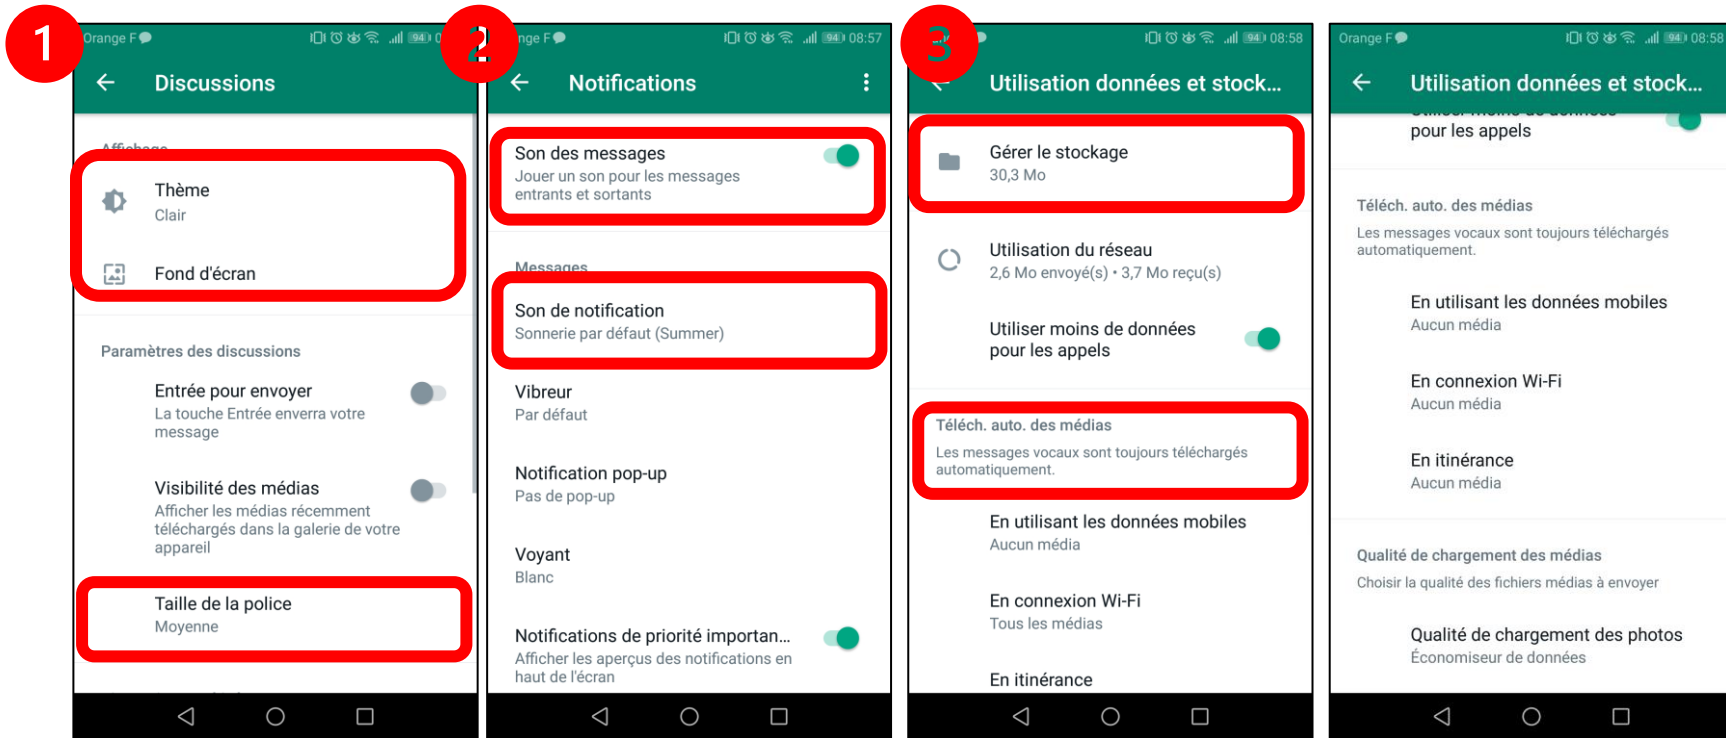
1

Orange F 94

Discussions

Affichage

Thème
Clair

Fond d'écran

Paramètres des discussions

Entrée pour envoyer
La touche Entrée enverra votre message

Visibilité des médias
Afficher les médias récemment téléchargés dans la galerie de votre appareil

Taille de la police
Moyenne

2

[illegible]nge F 94 08:57

Notifications

Son des messages
Jouer un son pour les messages entrants et sortants

Messages

Son de notification
Sonnerie par défaut (Summer)

Vibreur
Par défaut

Notification pop-up
Pas de pop-up

Voyant
Blanc

Notifications de priorité importan...
Afficher les aperçus des notifications en haut de l'écran

3

94 08:58

Utilisation données et stock...

Gérer le stockage
30,3 Mo

Utilisation du réseau
2,6 Mo envoyé(s) • 3,7 Mo reçu(s)

Utiliser moins de données pour les appels

Téléch. auto. des médias
Les messages vocaux sont toujours téléchargés automatiquement.

En utilisant les données mobiles
Aucun média

En connexion Wi-Fi
Tous les médias

En itinérance

Orange F 94 08:58

Utilisation données et stock...

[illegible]
pour les appels

Téléch. auto. des médias
Les messages vocaux sont toujours téléchargés automatiquement.

En utilisant les données mobiles
Aucun média

En connexion Wi-Fi
Aucun média

En itinérance
Aucun média

Qualité de chargement des médias
Choisir la qualité des fichiers médias à envoyer

Qualité de chargement des photos
Économiseur de données